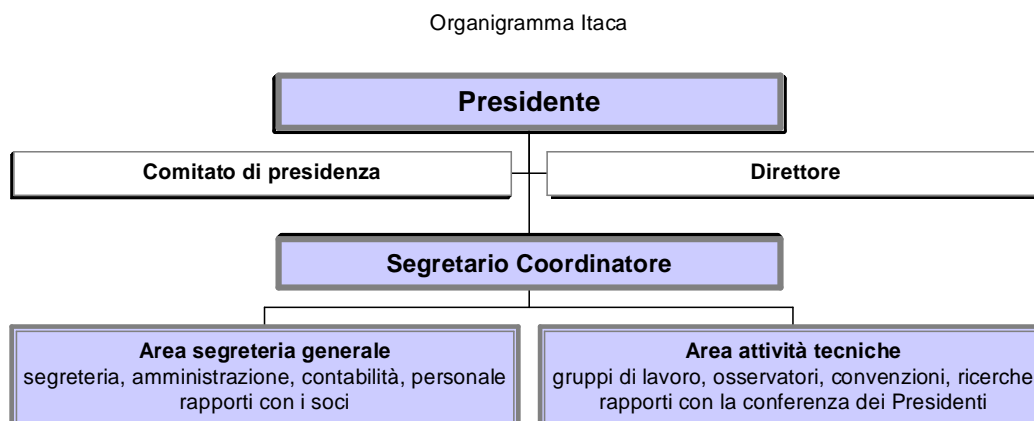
Organigramma Itaca

Presidente

Comitato di presidenza

Direttore

Segretario Coordinatore

Area segreteria generale
segreteria, amministrazione, contabilità, personale
rapporti con i soci

Area attività tecniche
gruppi di lavoro, osservatori, convenzioni, ricerche
rapporti con la conferenza dei Presidenti